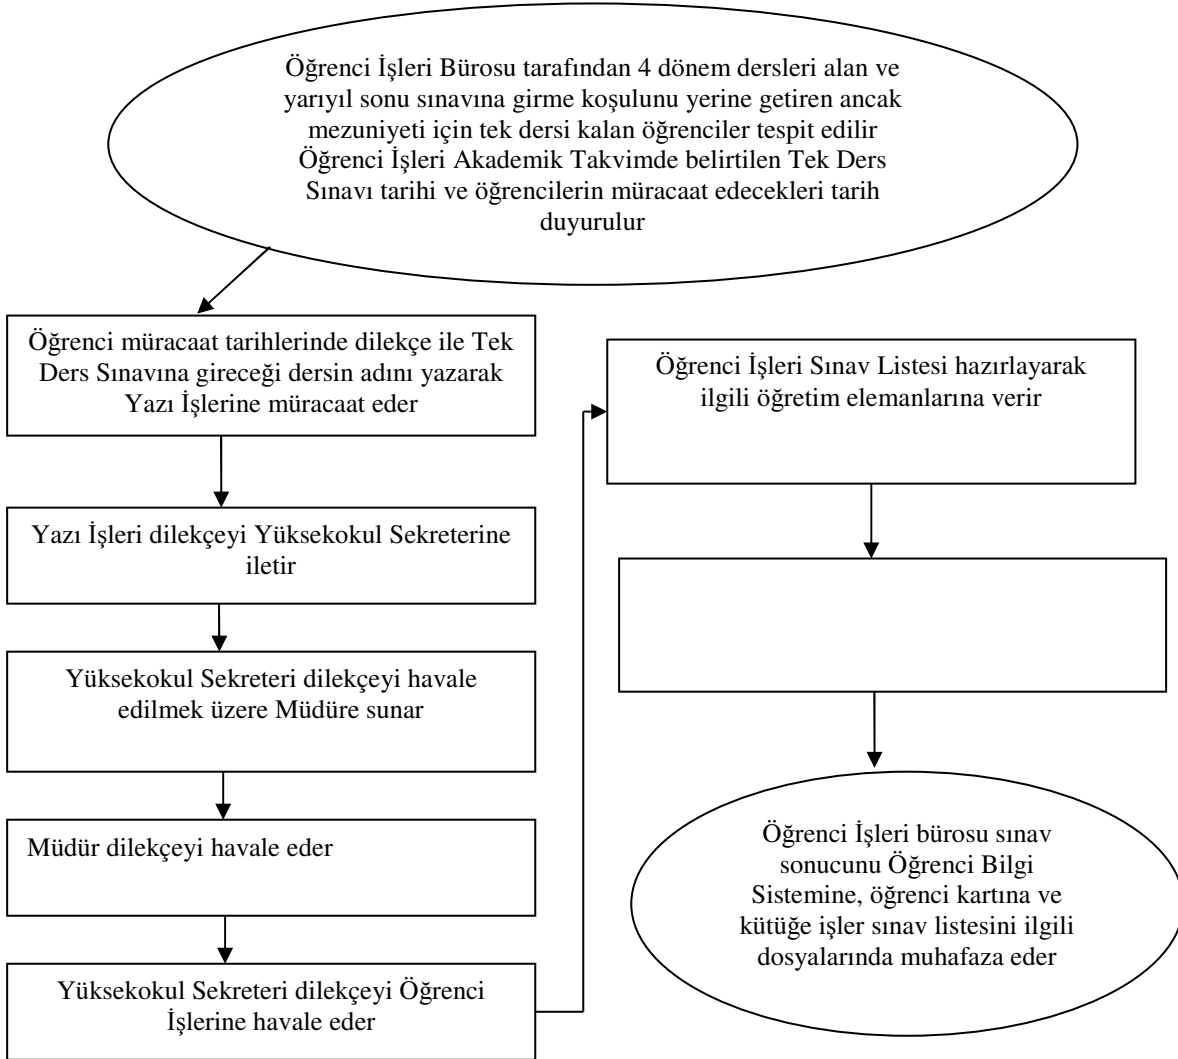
Öğrenci İşleri Bürosu tarafından 4 dönem dersleri alan ve yarıyıl sonu sınavına girme koşulunu yerine getiren ancak mezuniyeti için tek dersi kalan öğrenciler tespit edilir Öğrenci İşleri Akademik Takvimde belirtilen Tek Ders Sınavı tarihi ve öğrencilerin müracaat edecekleri tarih duyurulur

Öğrenci müracaat tarihlerinde dilekçe ile Tek Ders Sınavına gireceği dersin adını yazarak Yazı İşlerine müracaat eder

Yazı İşleri dilekçeyi Yüksekokul Sekreterine iletir

Yüksekokul Sekreteri dilekçeyi havale edilmek üzere Müdüre sunar

Müdür dilekçeyi havale eder

Yüksekokul Sekreteri dilekçeyi Öğrenci İşlerine havale eder

Öğrenci İşleri Sınav Listesi hazırlayarak ilgili öğretim elemanlarına verir

Öğrenci İşleri bürosu sınav sonucunu Öğrenci Bilgi Sistemine, öğrenci kartına ve kütüğe işler sınav listesini ilgili dosyalarında muhafaza eder